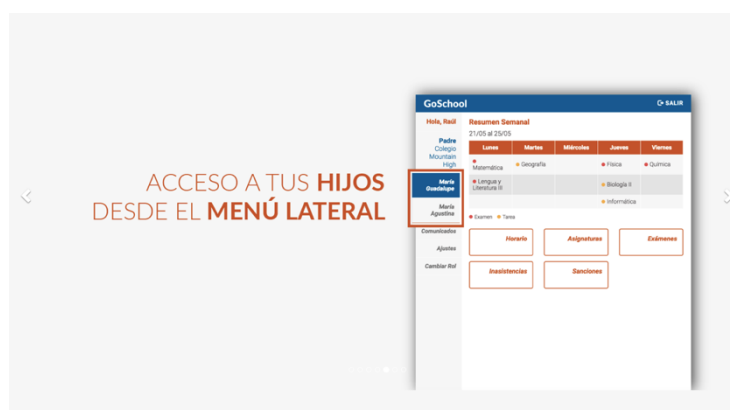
ACCESO A TUS **HIJOS** DESDE EL **MENÚ LATERAL**

GoSchool

SALIR

Hola, Raúl

Padre
Colegio Mountain High

María Guadalupe

María Agustina

Comunicados

Ajustes

Cambiar Rol

Resumen Semanal

21/05 al 25/05

| Lunes | Martes | Miércoles | Jueves | Viernes |
|---|---|---|---|---|
| Matemática | Geografía | | Física | Química |
| Lengua y Literatura IX | | | Biología II | |
| | | | Informática | |

Examen Tarea

Horario

Asignaturas

Exámenes

Inasistencias

Sanciones